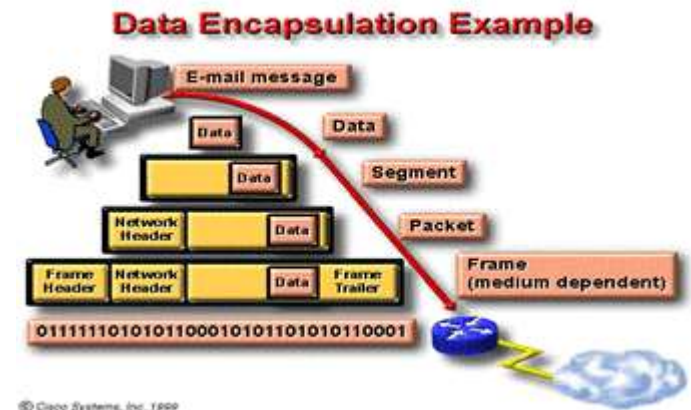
Data Encapsulation Example

E-mail message

Data

Data

Segment

Data

Packet

Network Header

Data

Frame (medium dependent)

Frame Header

Network Header

Data

Frame Trailer

0111110101011000101011010101110001

© Cisco Systems, Inc. 1999